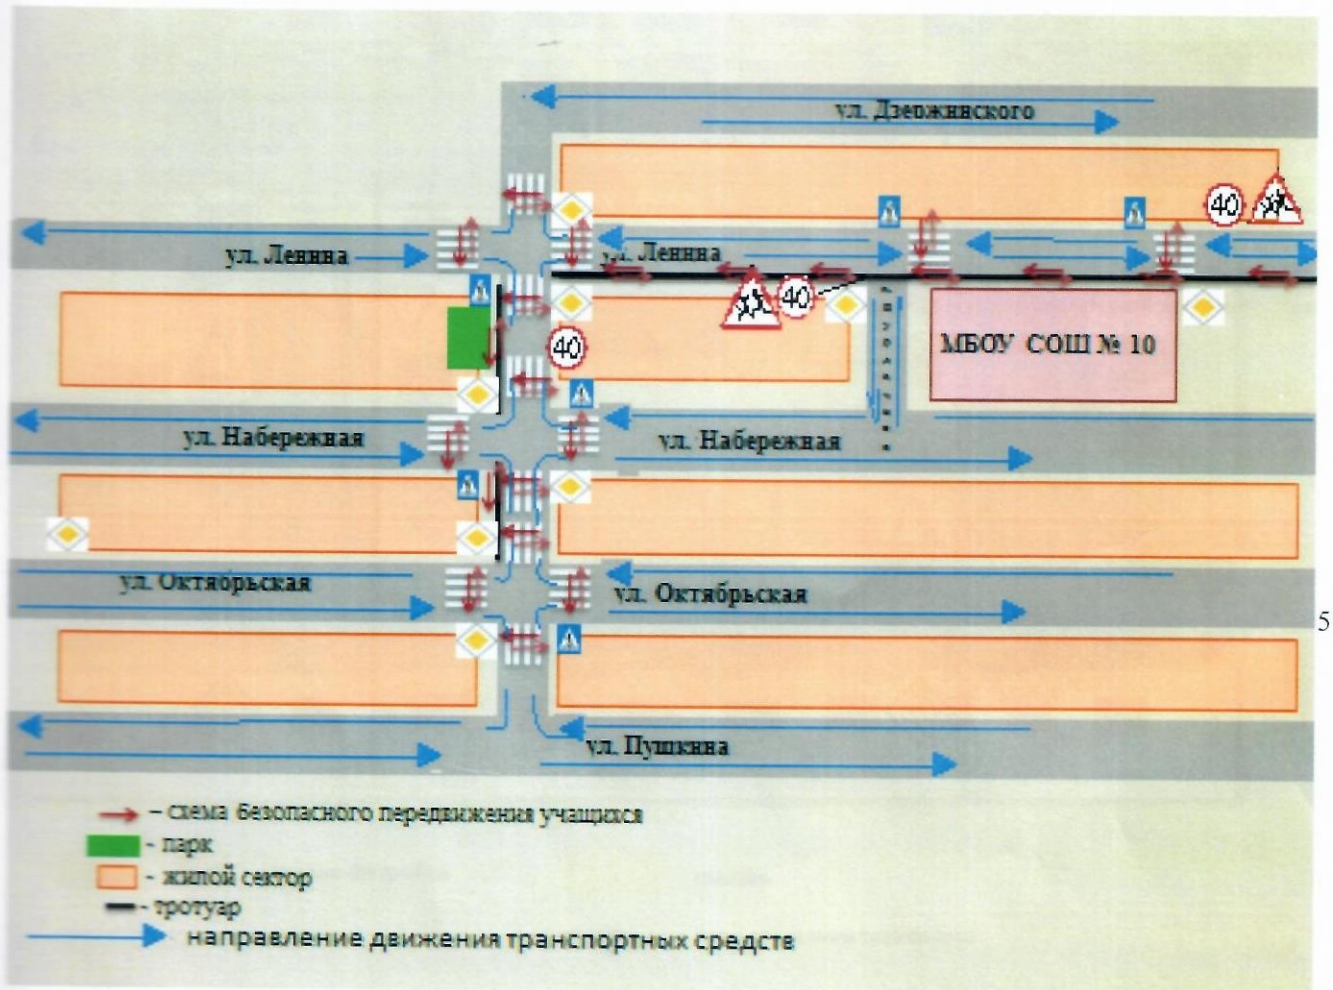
ул. Дзержинского

40

ул. Ленина

ул. Ленина

40

МБОУ СОШ № 10

40

ул. Набережная

ул. Набережная

ул. Октябрьская

ул. Октябрьская

ул. Пушкина

5

– схема безопасного передвижения учащихся
- парк
- жилой сектор
- тротуар
направление движения транспортных средств